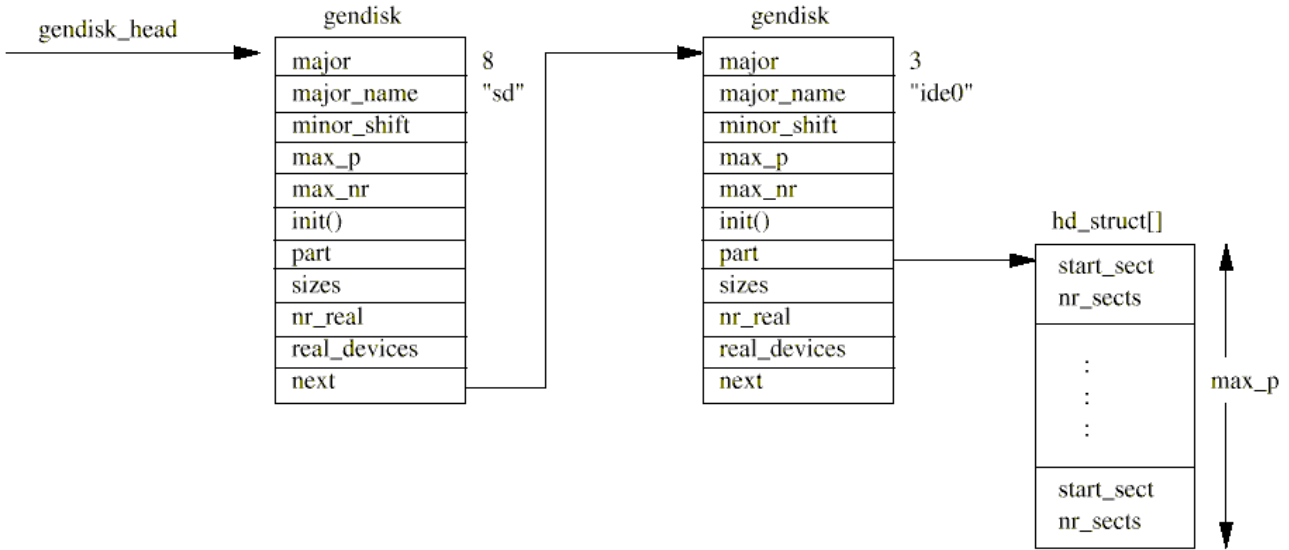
gendisk_head

gendisk

major 8
major_name "sd"
minor_shift
max_p
max_nr
init()
part
sizes
nr_real
real_devices
next

gendisk

major 3
major_name "ide0"
minor_shift
max_p
max_nr
init()
part
sizes
nr_real
real_devices
next

hd_struct[]

start_sect
nr_sects
:
:
:
start_sect
nr_sects

max_p